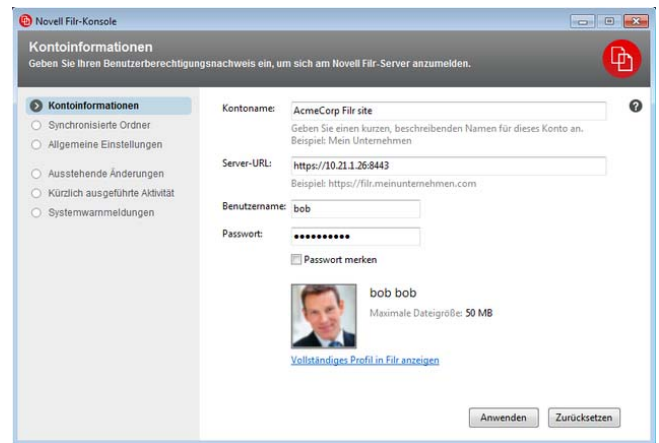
Novell Filr-Konsole

Kontoinformationen

Geben Sie Ihren Benutzerberechtigungsnachweis ein, um sich am Novell Filr-Server anzumelden.

Kontoinformationen

Synchronisierte Ordner

Allgemeine Einstellungen

Ausstehende Änderungen

Kürzlich ausgeführte Aktivität

Systemwarnmeldungen

Kontoname: AcmeCorp Filr site

Geben Sie einen kurzen, beschreibenden Namen für dieses Konto an. Beispiel: Mein Unternehmen

Server-URL: https://10.21.1.26:8443

Beispiel: https://filr.meinunternehmen.com

Benutzername: bob

Passwort: ••••••••••

Passwort merken

bob bob

Maximale Dateigröße: 50 MB

Vollständiges Profil in Filr anzeigen

Anwenden

Zurücksetzen